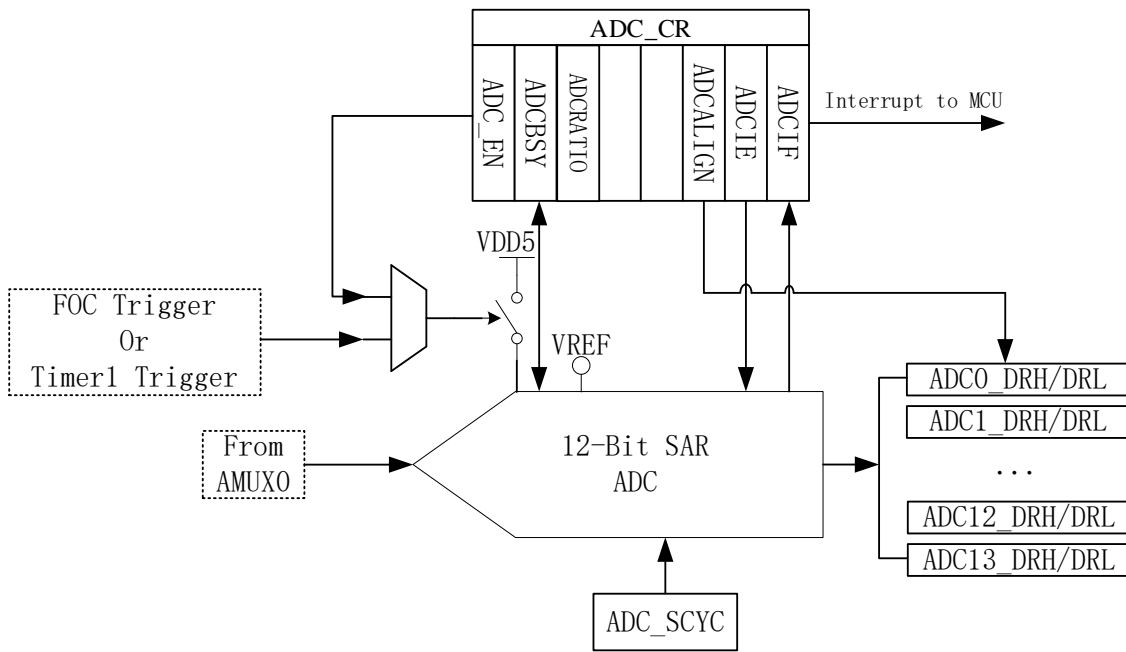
ADC_CR

ADC_EN

ADCBSY

ADCRATIO

ADCALIGN

ADCIE

ADCIF

Interrupt to MCU

VDD5

FOC Trigger
Or
Timer1 Trigger

VREF

From
AMUX0

12-Bit SAR
ADC

ADC0_DRH/DRL

ADC1_DRH/DRL

...

ADC12_DRH/DRL

ADC13_DRH/DRL

ADC_SCYC